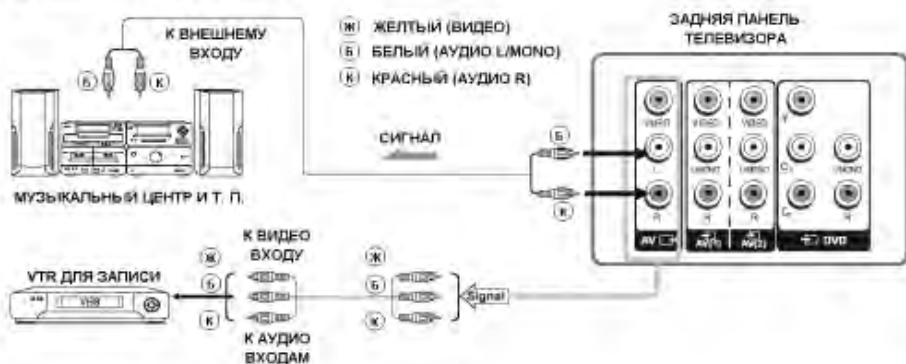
К ВНЕШНЕМУ ВХОДУ

Б К

Ж ЖЕЛТЫЙ (ВИДЕО)
Б БЕЛЫЙ (АУДИО L/MONO)
К КРАСНЫЙ (АУДИО R)

ЗАДНЯЯ ПАНЕЛЬ ТЕЛЕВИЗОРА

СИГНАЛ

МУЗЫКАЛЬНЫЙ ЦЕНТР И Т. П.

Б
К

VIDEO VIDEO VIDEO Y
L L/MONO L/MONO $C_B$ L/MONO
R R R $C_R$ R
AV AV(1) AV(2) DVD

К ВИДЕО ВХОДУ

VTR ДЛЯ ЗАПИСИ

VHS

Ж
Б
К

Ж
Б
К

Signal

К АУДИО ВХОДАМ